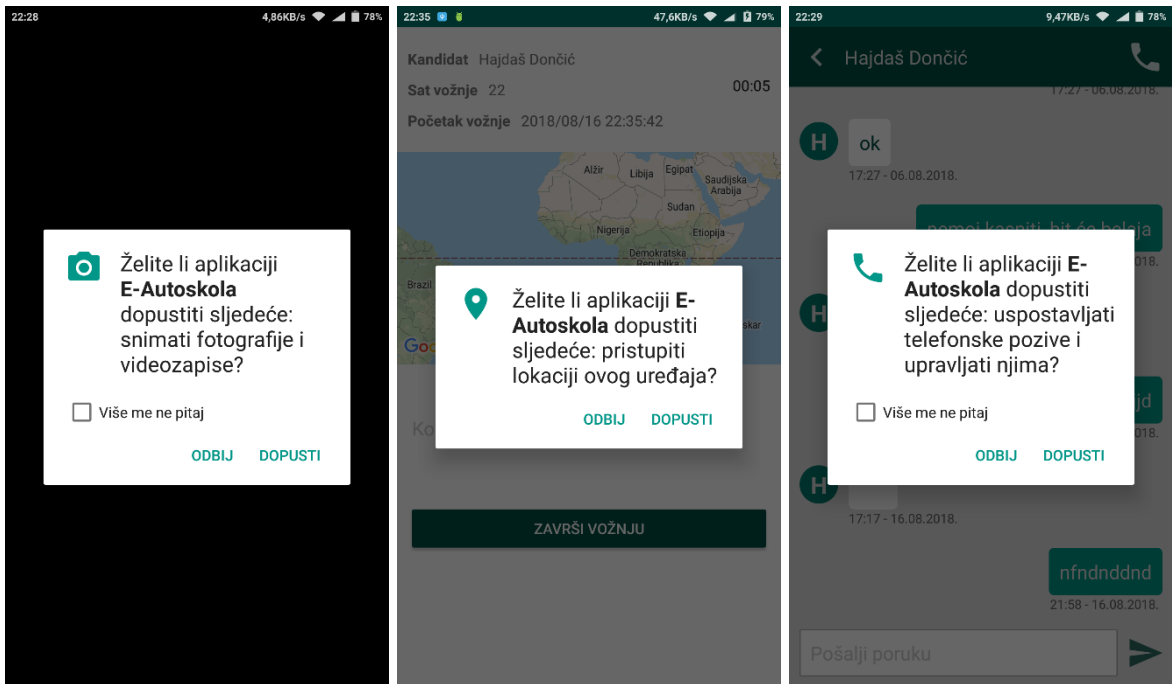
22:28 4,86KB/s 78%

Želite li aplikaciji **E-Autoskola** dopustiti sljedeće: snimati fotografije i videozapise?

Više me ne pitaj

ODBIJ DOPUSTI

22:35 47,6KB/s 79%

Kandidat Hajdaš Dončić

Sat vožnje 22 00:05

Početak vožnje 2018/08/16 22:35:42

Alžir Libija Egipat Saudijska Arabija Sudan Nigerija Etiopija Demokratska Republika Brazil skar Goo

Želite li aplikaciji **E-Autoskola** dopustiti sljedeće: pristupiti lokaciji ovog uređaja?

ODBIJ DOPUSTI

Ko

ZAVRŠI VOŽNJU

22:29 9,47KB/s 78%

Hajdaš Dončić

17:27 - 06.08.2018.

H ok

17:27 - 06.08.2018.

nemoj kasniti, bit će belaja

2018.

H

jd

18.

Želite li aplikaciji **E-Autoskola** dopustiti sljedeće: uspostavljati telefonske pozive i upravljati njima?

Više me ne pitaj

ODBIJ DOPUSTI

H

17:17 - 16.08.2018.

nfndnddnd

21:58 - 16.08.2018.

Pošalji poruku